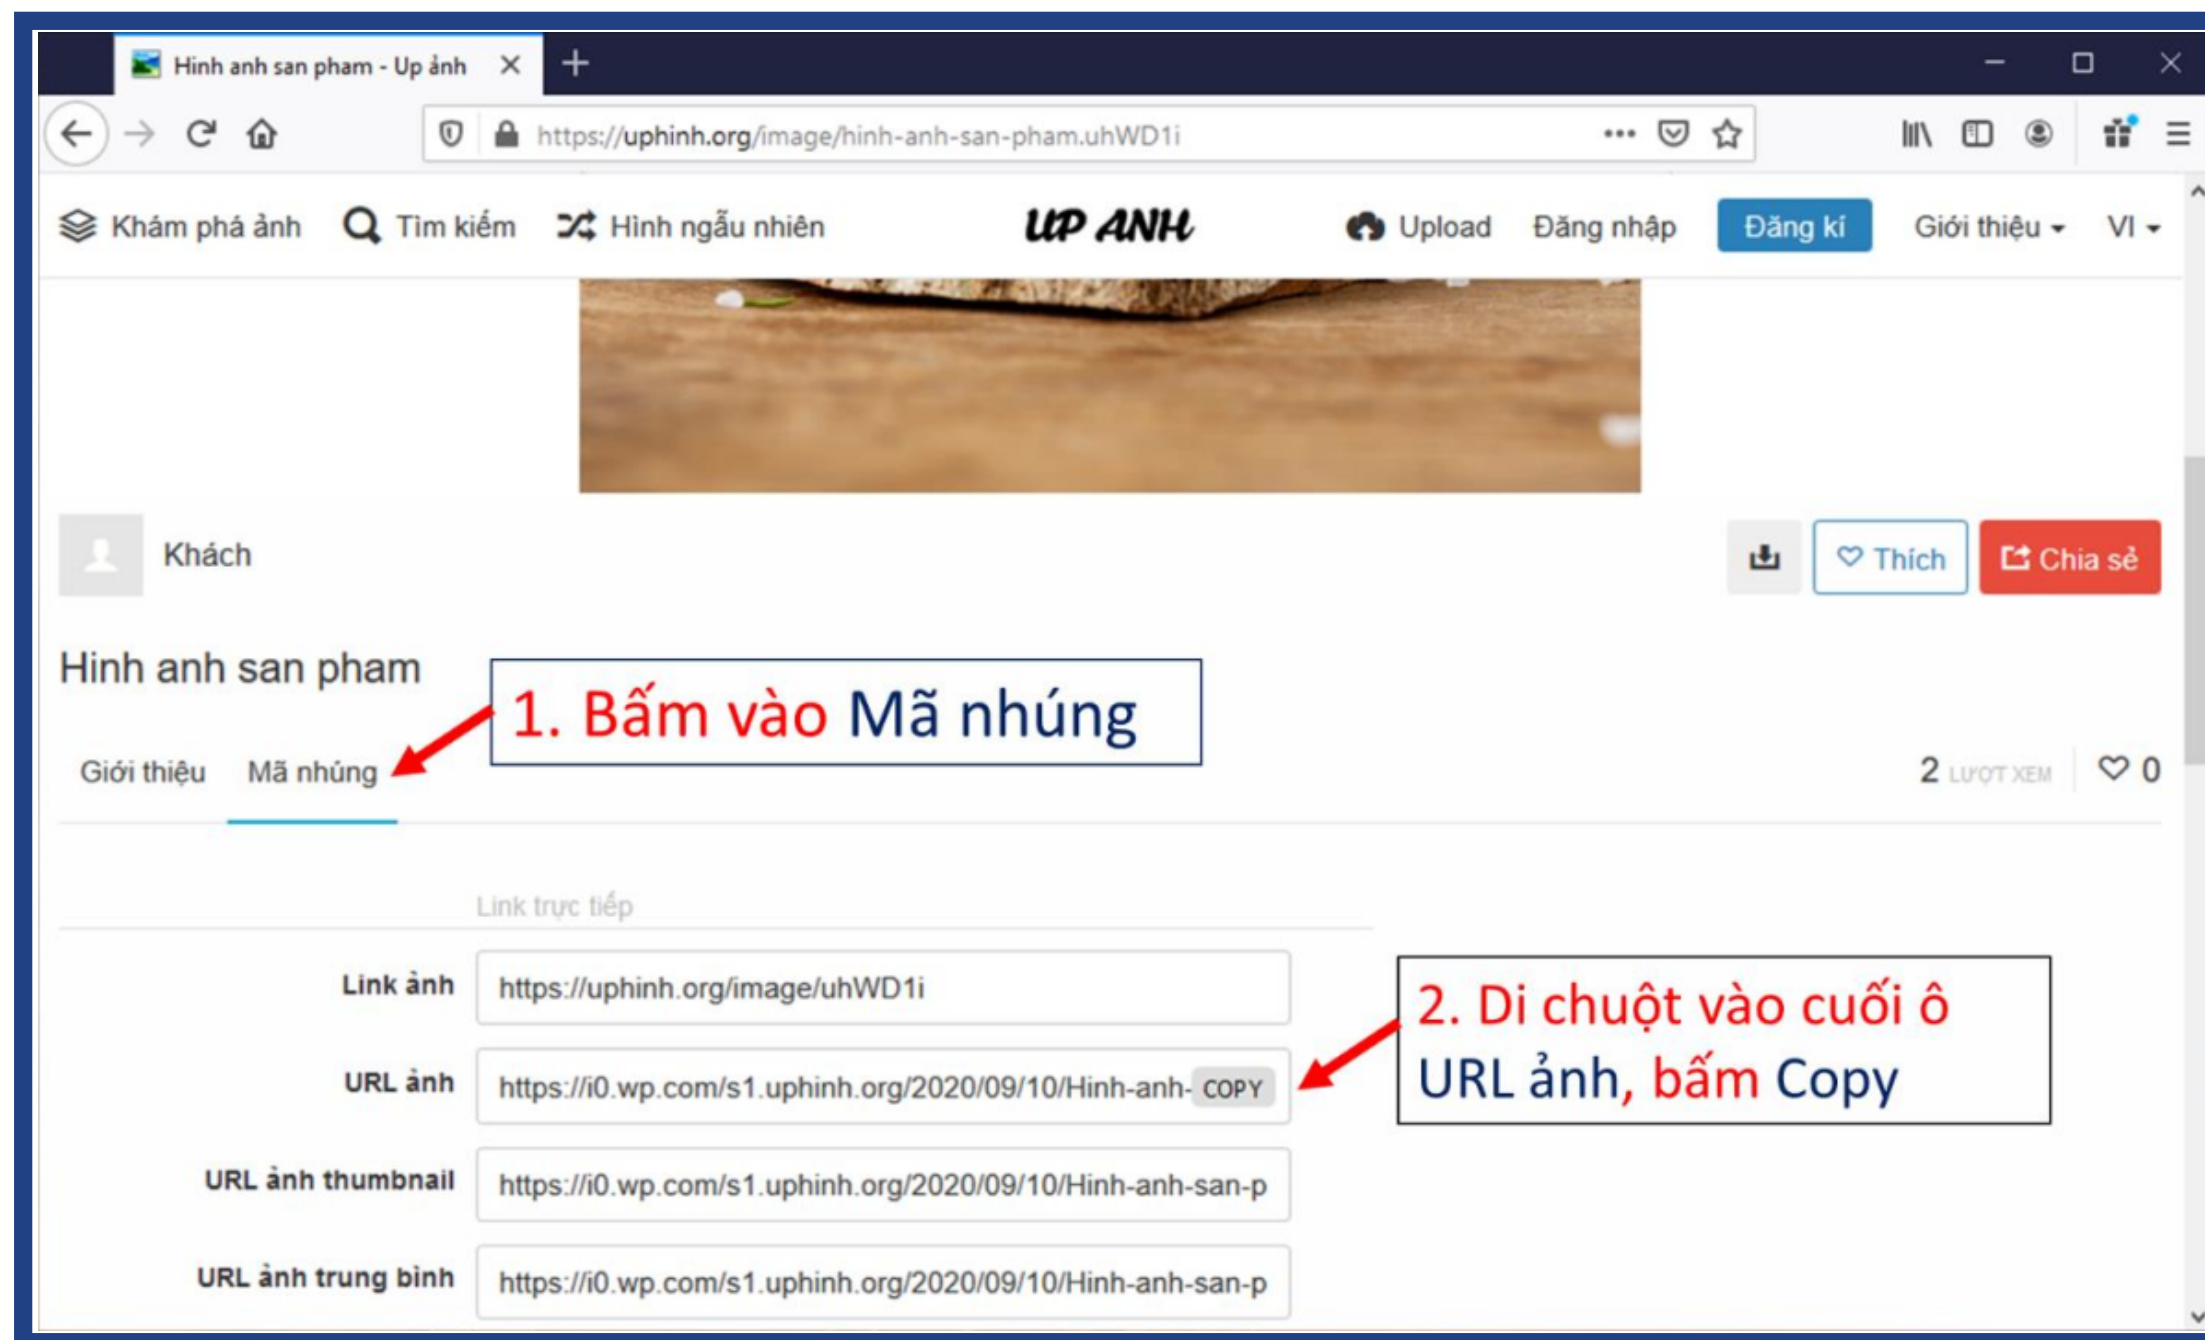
Hinh anh san pham - Up ảnh ×
+

https://uphinh.org/image/hinh-anh-san-pham.uhWD1i

Khám phá ảnh Tìm kiếm Hình ngẫu nhiên UP ANH Upload Đăng nhập Đăng kí Giới thiệu VI

Khách

Thích Chia sẻ

Hinh anh san pham

1. Bấm vào Mã nhúng

Giới thiệu Mã nhúng

2 LƯỢT XEM 0

Link trực tiếp

Link ảnh https://uphinh.org/image/uhWD1i

URL ảnh https://i0.wp.com/s1.uphinh.org/2020/09/10/Hinh-anh- COPY

2. Di chuột vào cuối ô URL ảnh, bấm Copy

URL ảnh thumbnail https://i0.wp.com/s1.uphinh.org/2020/09/10/Hinh-anh-san-p

URL ảnh trung bình https://i0.wp.com/s1.uphinh.org/2020/09/10/Hinh-anh-san-p